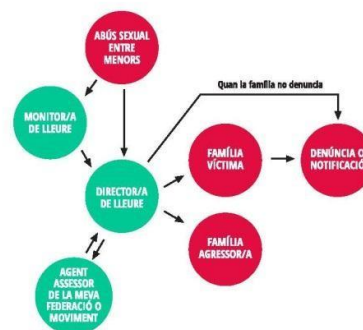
ABÚS SEXUAL ENTRE MENORS

MONITOR/A DE LLEURE

DIRECTOR/A DE LLEURE

AGENT ASSESSOR DE LA MEVA FEDERACIÓ O MOVIMENT

Quan la família no denuncia

FAMÍLIA VÍCTIMA

DENÚNCIA O NOTIFICACIÓ

FAMÍLIA AGRESSOR/A